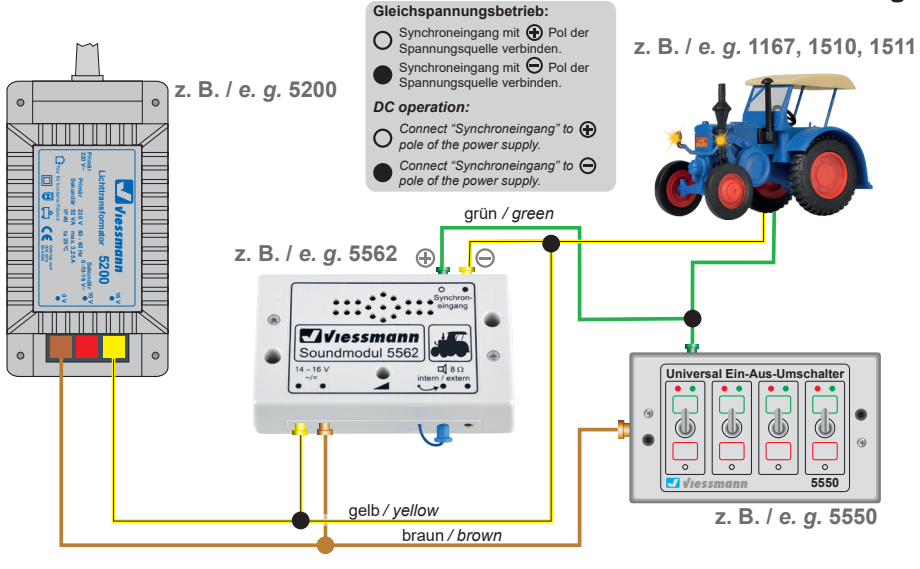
Gleichspannungsbetrieb:
Synchroneingang mit ⊕ Pol der Spannungsquelle verbinden.
Synchroneingang mit ⊖ Pol der Spannungsquelle verbinden.
DC operation:
Connect "Synchroneingang" to ⊕ pole of the power supply.
Connect "Synchroneingang" to ⊖ pole of the power supply.

z. B. / e. g. 1167, 1510, 1511

z. B. / e. g. 5200

Viessmann
Lichttransformator
5200

grün / green

z. B. / e. g. 5562

⊕ ⊖

Synchroneingang

Viessmann
Soundmodul 5562

14 - 16 V ~/=

8 Ω
intern / extern

Universal Ein-Aus-Umschalter

Viessmann
5550

gelb / yellow

braun / brown

z. B. / e. g. 5550